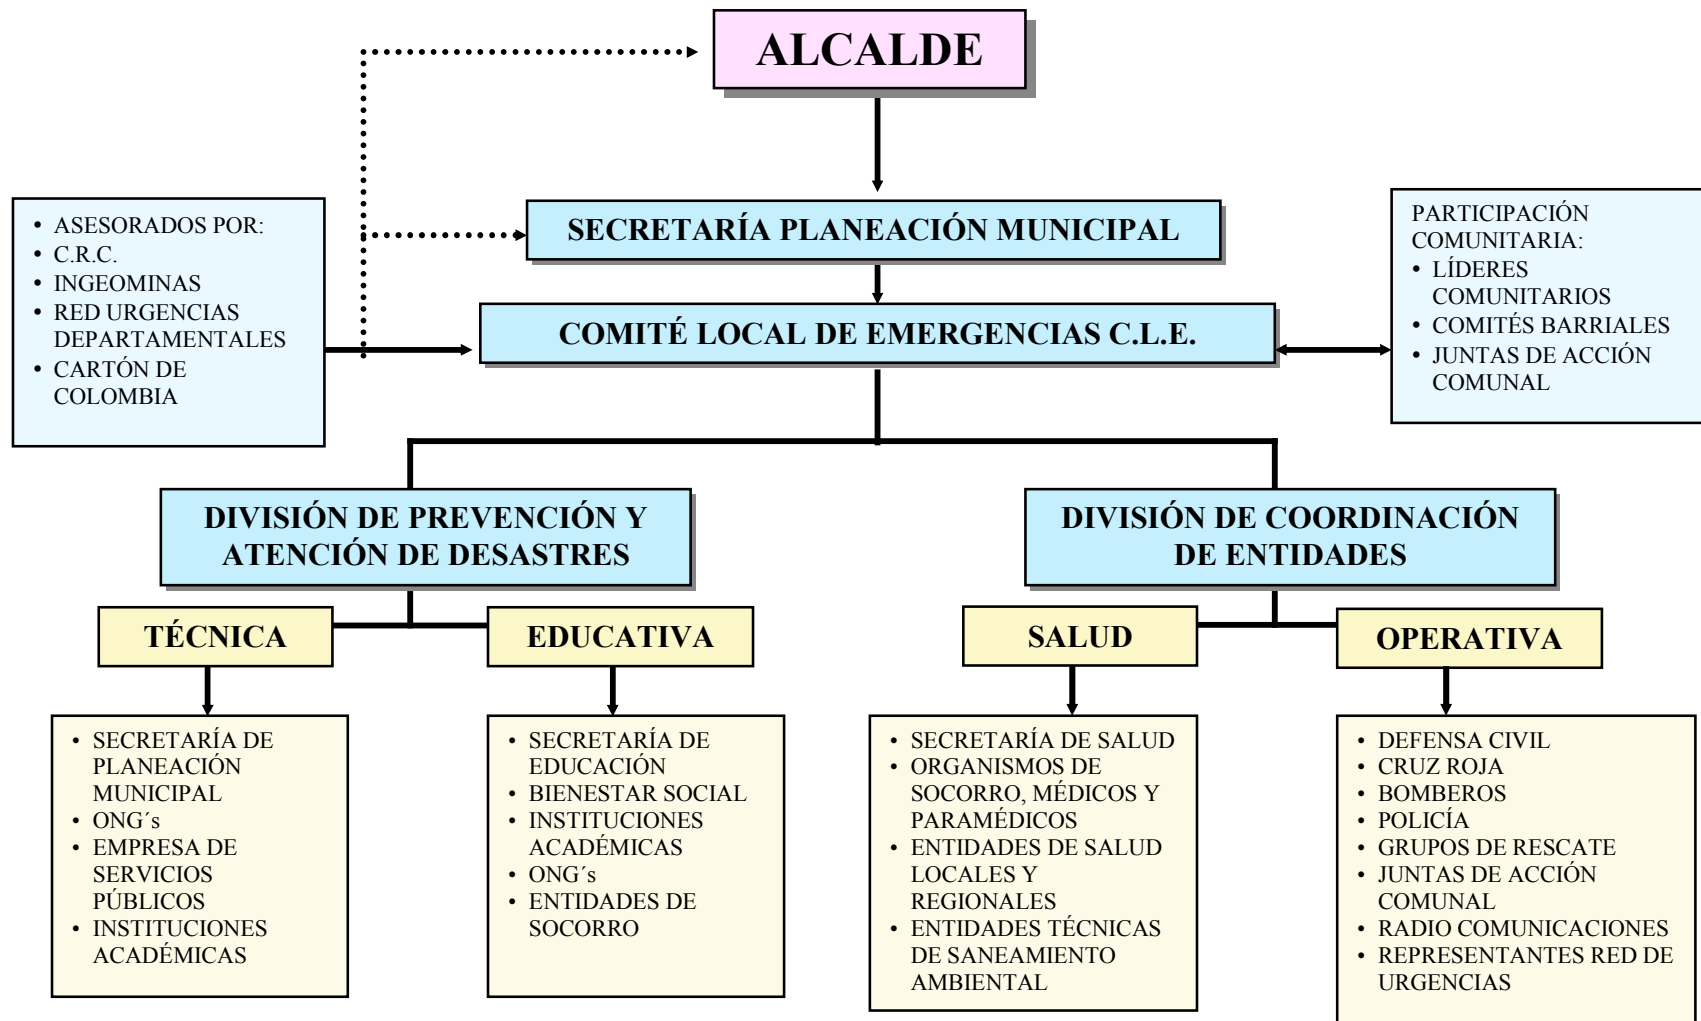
ALCALDE

- ASESORADOS POR:
- C.R.C.
- INGEOMINAS
- RED URGENCIAS DEPARTAMENTALES
- CARTÓN DE COLOMBIA

SECRETARÍA PLANEACIÓN MUNICIPAL

COMITÉ LOCAL DE EMERGENCIAS C.L.E.

PARTICIPACIÓN COMUNITARIA:
- LÍDERES COMUNITARIOS
- COMITÉS BARRIALES
- JUNTAS DE ACCIÓN COMUNAL

DIVISIÓN DE PREVENCIÓN Y ATENCIÓN DE DESASTRES

DIVISIÓN DE COORDINACIÓN DE ENTIDADES

TÉCNICA

EDUCATIVA

SALUD

OPERATIVA

- SECRETARÍA DE PLANEACIÓN MUNICIPAL
- ONG´s
- EMPRESA DE SERVICIOS PÚBLICOS
- INSTITUCIONES ACADÉMICAS

- SECRETARÍA DE EDUCACIÓN
- BIENESTAR SOCIAL
- INSTITUCIONES ACADÉMICAS
- ONG´s
- ENTIDADES DE SOCORRO

- SECRETARÍA DE SALUD
- ORGANISMOS DE SOCORRO, MÉDICOS Y PARAMÉDICOS
- ENTIDADES DE SALUD LOCALES Y REGIONALES
- ENTIDADES TÉCNICAS DE SANEAMIENTO AMBIENTAL

- DEFENSA CIVIL
- CRUZ ROJA
- BOMBEROS
- POLICÍA
- GRUPOS DE RESCATE
- JUNTAS DE ACCIÓN COMUNAL
- RADIO COMUNICACIONES
- REPRESENTANTES RED DE URGENCIAS